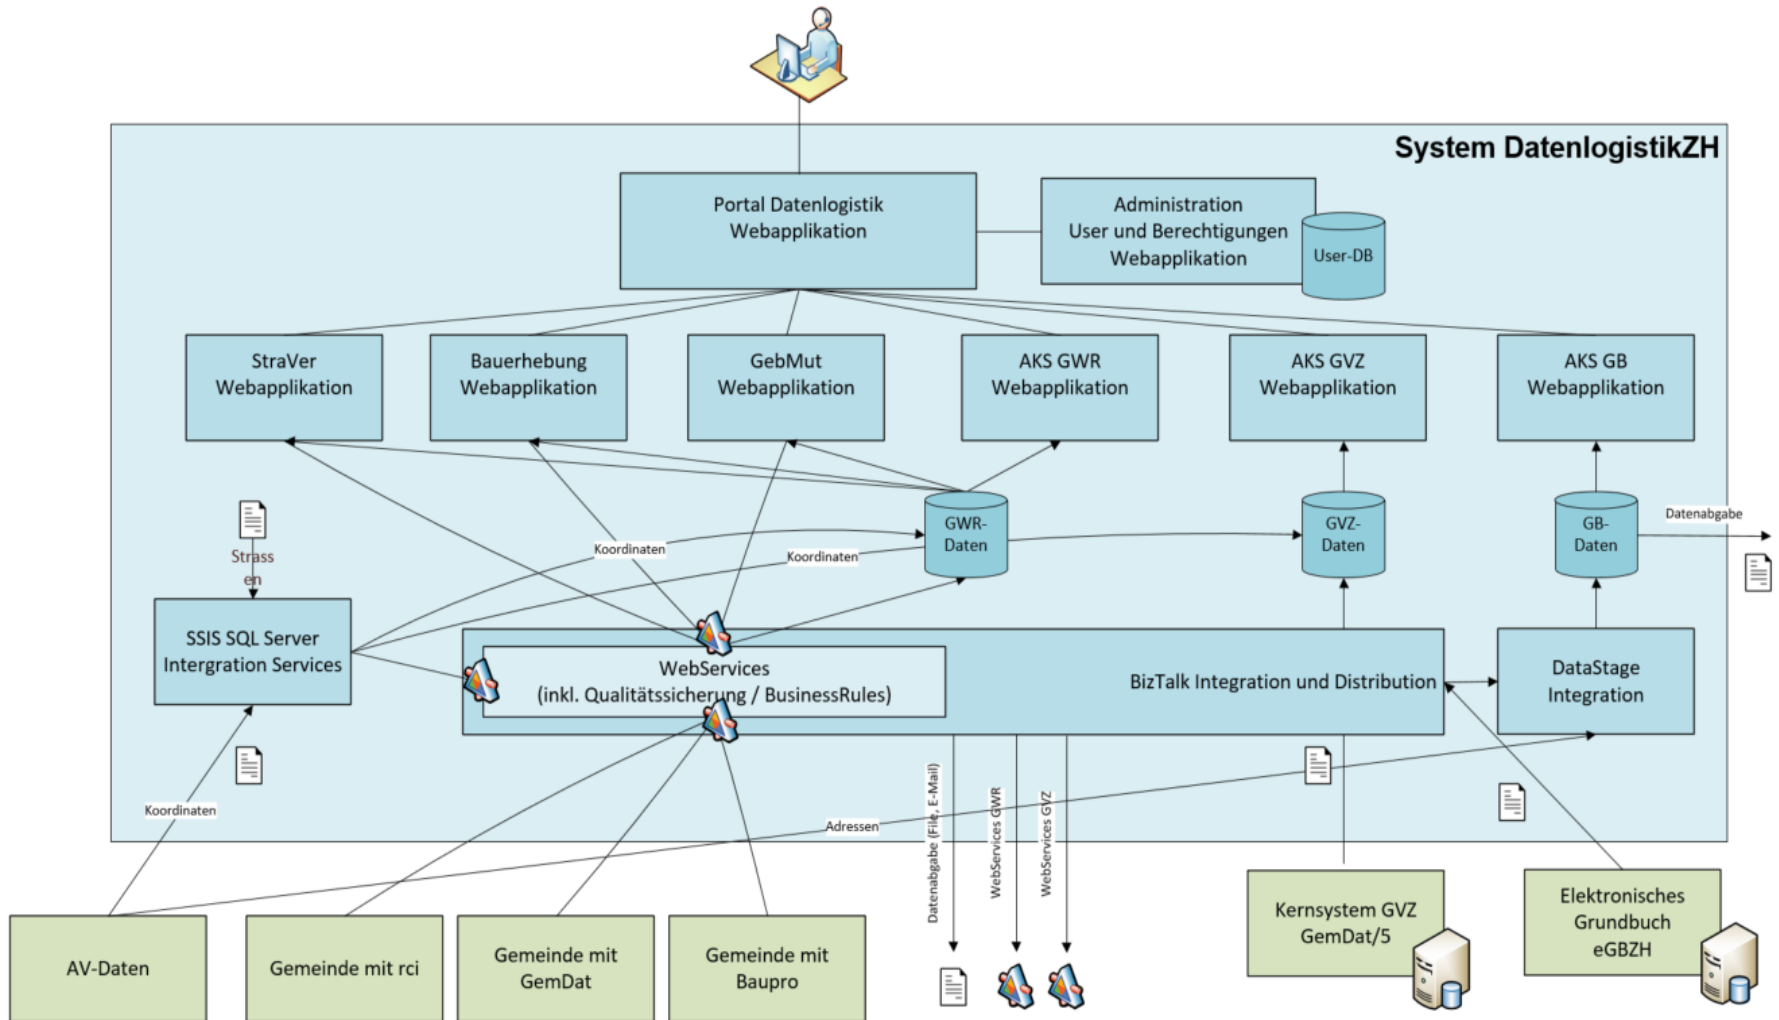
System DatenlogistikZH

Portal Datenlogistik Webapplikation

Administration User und Berechtigungen Webapplikation

User-DB

StraVer Webapplikation

Bauerhebung Webapplikation

GebMut Webapplikation

AKS GWR Webapplikation

AKS GVZ Webapplikation

AKS GB Webapplikation

Strassen

GWR-Daten

GVZ-Daten

GB-Daten

Datenabgabe

Koordinaten

Koordinaten

SSIS SQL Server Intergration Services

WebServices (inkl. Qualitätssicherung / BusinessRules)

BizTalk Integration und Distribution

DataStage Integration

Koordinaten

Adressen

Datenabgabe (File, E-Mail)

WebServices GWR

WebServices GVZ

AV-Daten

Gemeinde mit rci

Gemeinde mit GemDat

Gemeinde mit Baupro

Kernsystem GVZ GemDat/5

Elektronisches Grundbuch eGBZH